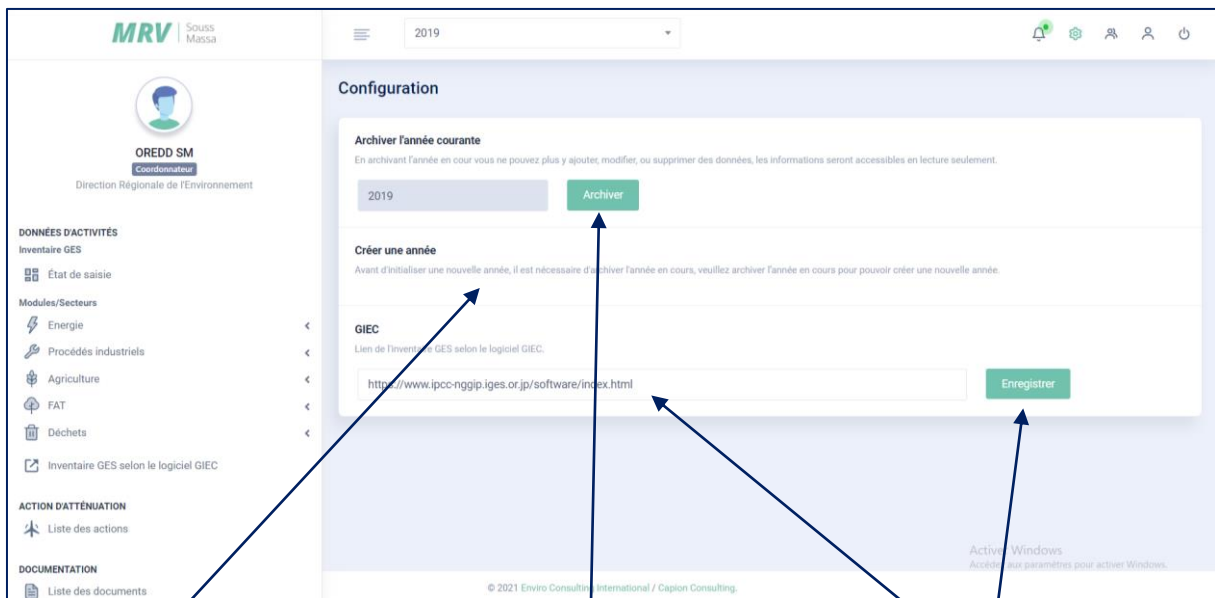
MRV | Souss Massa

2019

OREDD SM
Coordonnateur
Direction Régionale de l'Environnement

DONNÉES D'ACTIVITÉS
Inventaire GES
État de saisie
Modules/Secteurs
Energie
Procédés industriels
Agriculture
FAT
Déchets
Inventaire GES selon le logiciel GIEC

ACTION D'ATTÉNUATION
Liste des actions

DOCUMENTATION
Liste des documents

Configuration

Archiver l'année courante
En archivant l'année en cour vous ne pouvez plus y ajouter, modifier, ou supprimer des données, les informations seront accessibles en lecture seulement.
2019
Archiver

Créer une année
Avant d'initialiser une nouvelle année, il est nécessaire d'archiver l'année en cours, veuillez archiver l'année en cours pour pouvoir créer une nouvelle année.

GIEC
Lien de l'inventaire GES selon le logiciel GIEC.
https://www.ipcc-nggip.iges.or.jp/software/index.html
Enregistrer

Activer Windows
Accédez aux paramètres pour activer Windows.

© 2021 Enviro Consulting International / Capion Consulting.